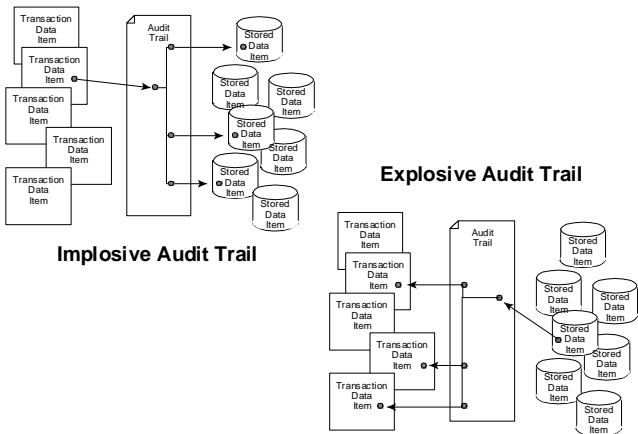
Transaction Data Item

Transaction Data Item

Transaction Data Item

Transaction Data Item

Transaction Data Item

Audit Trail

Stored Data Item

Stored Data Item

Stored Data Item

Stored Data Item

Stored Data Item

Stored Data Item

Stored Data Item

Implosive Audit Trail

Explosive Audit Trail

Transaction Data Item

Transaction Data Item

Transaction Data Item

Transaction Data Item

Transaction Data Item

Audit Trail

Stored Data Item

Stored Data Item

Stored Data Item

Stored Data Item

Stored Data Item

Stored Data Item

Stored Data Item